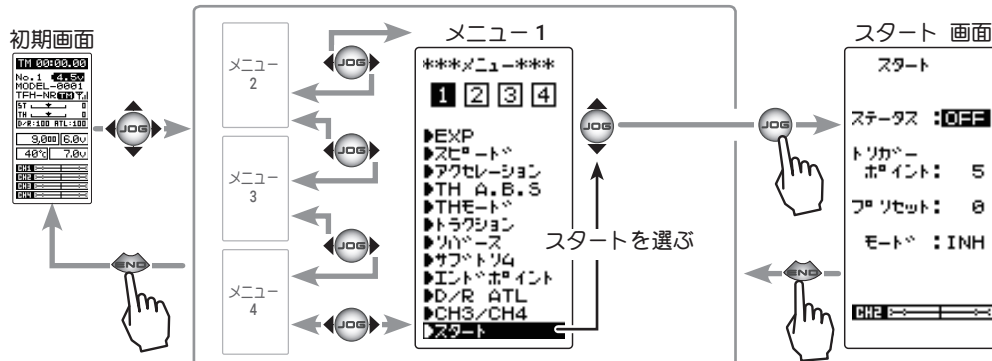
初期画面

TM 00:00.00
No.1 4.5v
MODEL-0001
TFH-NR
ST 0
TH 0
D/R:100 ATL:100
9.000 6.0v
40° 7.0v
CH1
CH2
CH3
CH4

JOG

メニュー 2

メニュー 3

メニュー 4

JOG

JOG

JOG

JOG

メニュー 1

***メニュー***

1 2 3 4

▶EXP
▶スピード
▶アクセレーション
▶TH A.B.S
▶THモード
▶トラクション
▶リバース
▶サブトリム
▶エンドポイント
▶D/R ATL
▶CH3/CH4
▶スタート

JOG

スタートを選ぶ

END

JOG

スタート 画面

スタート

ステータス :OFF

トリガー ポイント: 5

プリセット: 0

モード :INH

CH2

END